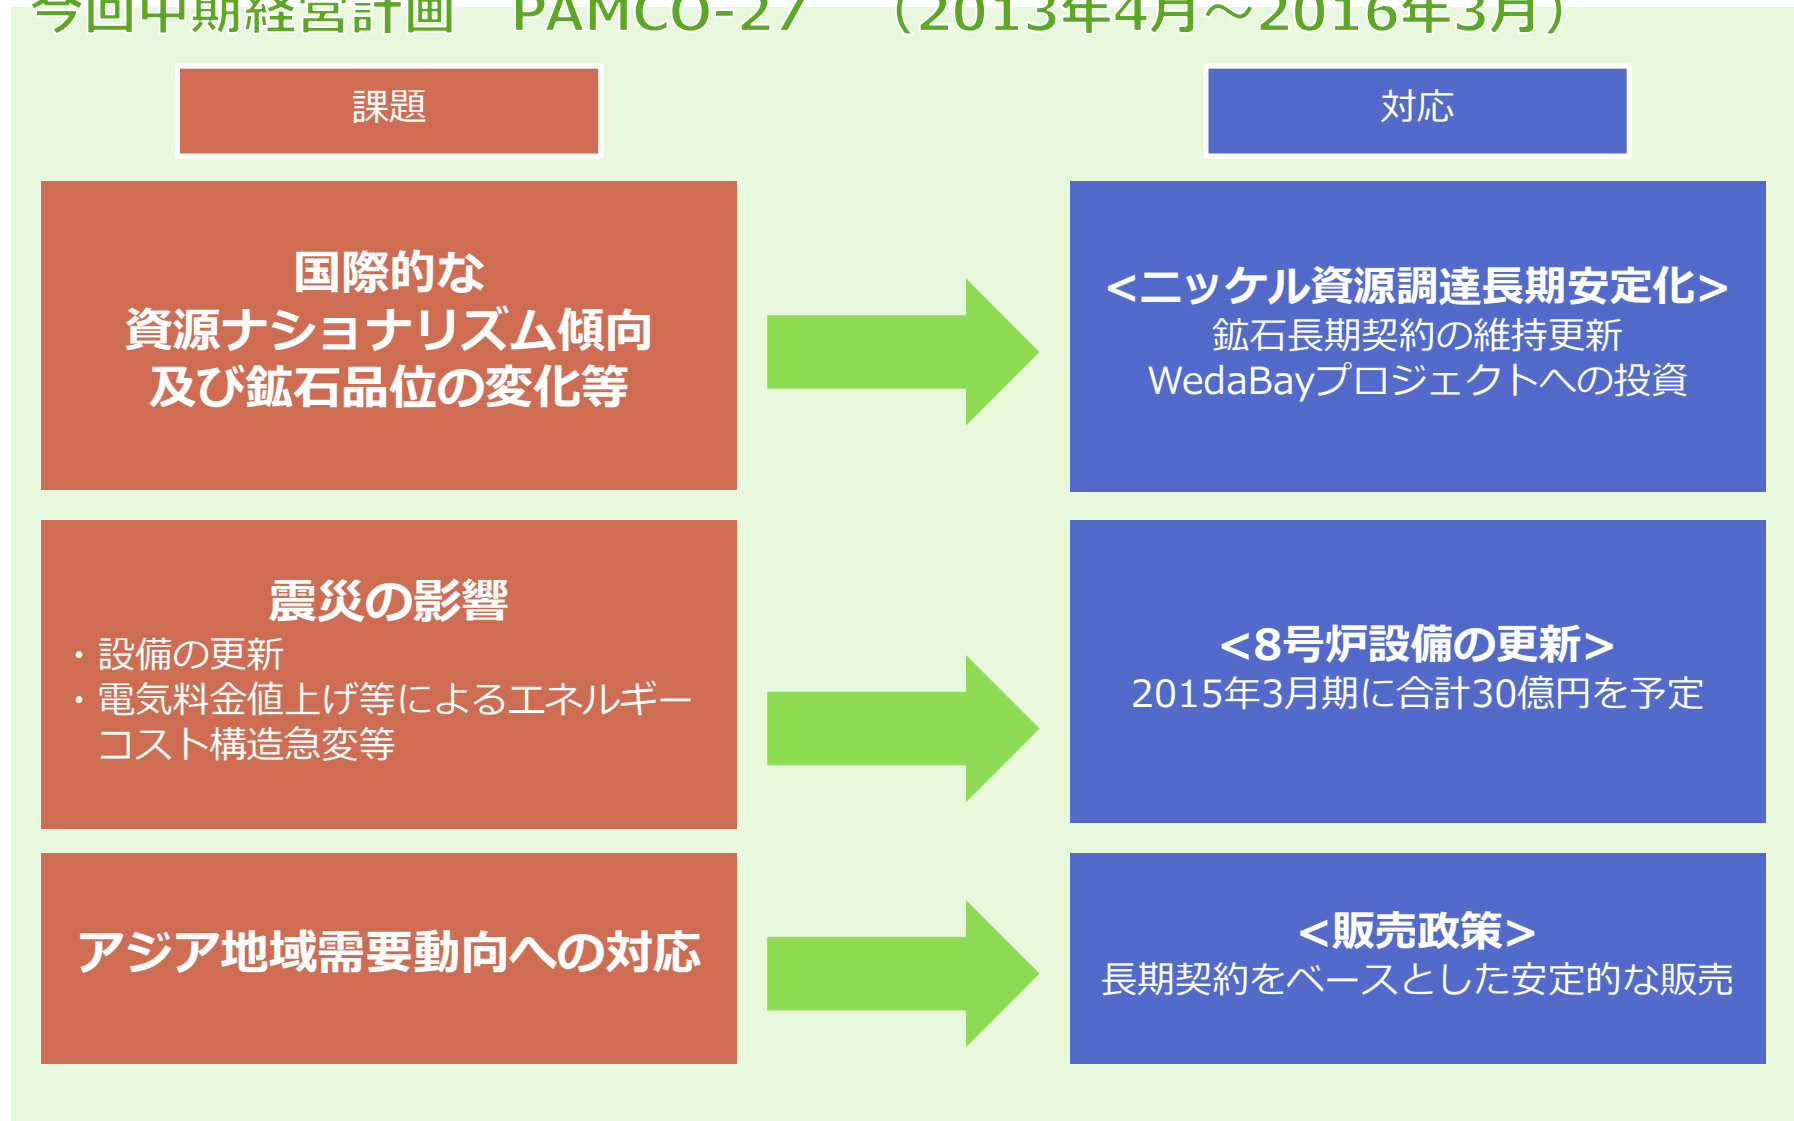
今回中期経営計画　PAMCO-27　（2013年4月～2016年3月）

課題

対応

国際的な
資源ナショナリズム傾向
及び鉱石品位の変化等

<ニッケル資源調達長期安定化>
鉱石長期契約の維持更新
WedaBayプロジェクトへの投資

震災の影響
・設備の更新
・電気料金値上げ等によるエネルギーコスト構造急変等

<8号炉設備の更新>
2015年3月期に合計30億円を予定

アジア地域需要動向への対応

<販売政策>
長期契約をベースとした安定的な販売